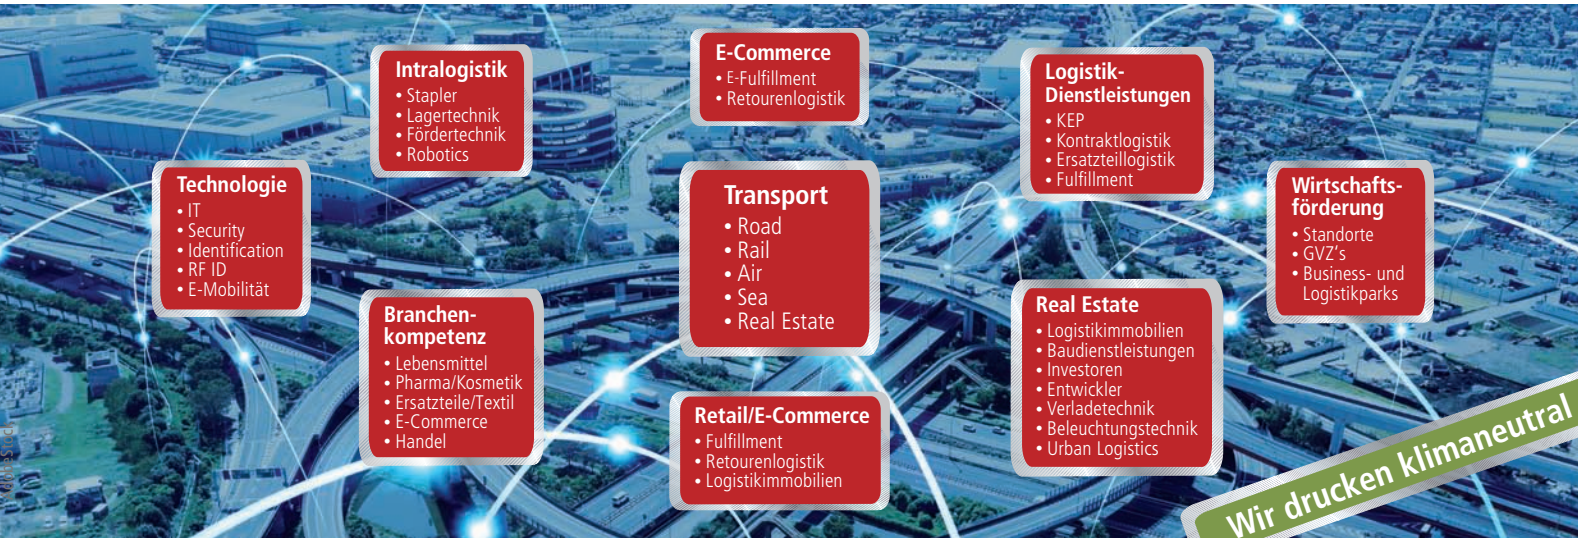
Technologie
• IT
• Security
• Identification
• RF ID
• E-Mobilität

Intralogistik
• Stapler
• Lagertechnik
• Fördertechnik
• Robotics

E-Commerce
• E-Fulfillment
• Retourenlogistik

Logistik-Dienstleistungen
• KEP
• Kontraktlogistik
• Ersatzteillogistik
• Fulfillment

Wirtschaftsförderung
• Standorte
• GVZ's
• Business- und Logistikparks

Transport
• Road
• Rail
• Air
• Sea
• Real Estate

Branchenkompetenz
• Lebensmittel
• Pharma/Kosmetik
• Ersatzteile/Textil
• E-Commerce
• Handel

Real Estate
• Logistikimmobilien
• Baudienstleistungen
• Investoren
• Entwickler
• Verladetechnik
• Beleuchtungstechnik
• Urban Logistics

Retail/E-Commerce
• Fulfillment
• Retourenlogistik
• Logistikimmobilien

Wir drucken klimaneutral